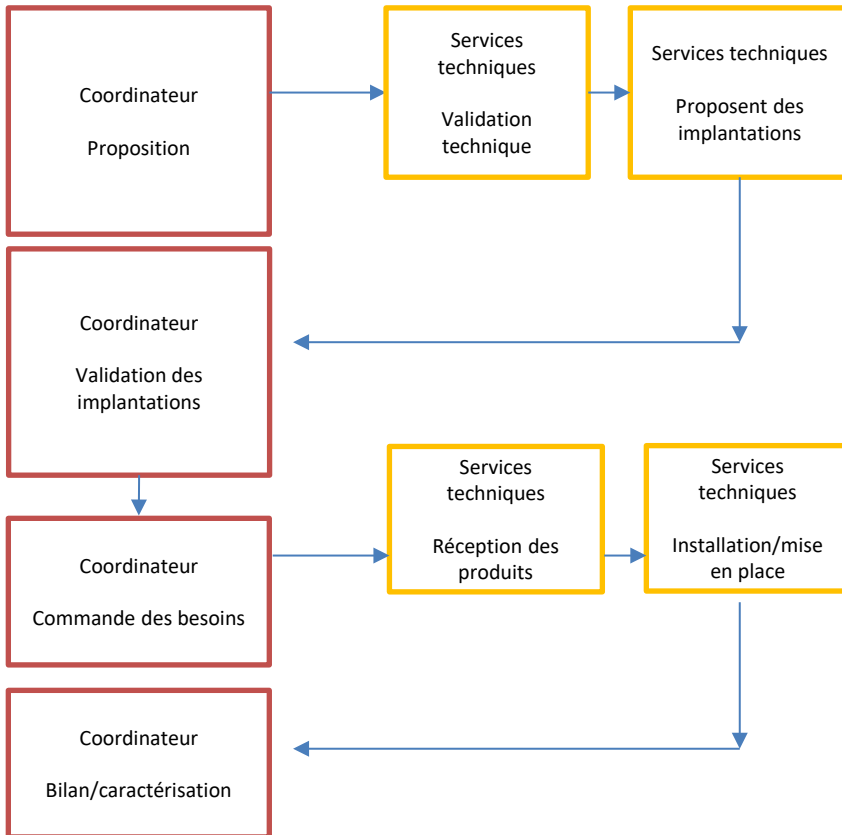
Coordinateur

Proposition

Services techniques

Validation technique

Services techniques

Proposent des implantations

Coordinateur

Validation des implantations

Coordinateur

Commande des besoins

Services techniques

Réception des produits

Services techniques

Installation/mise en place

Coordinateur

Bilan/caractérisation